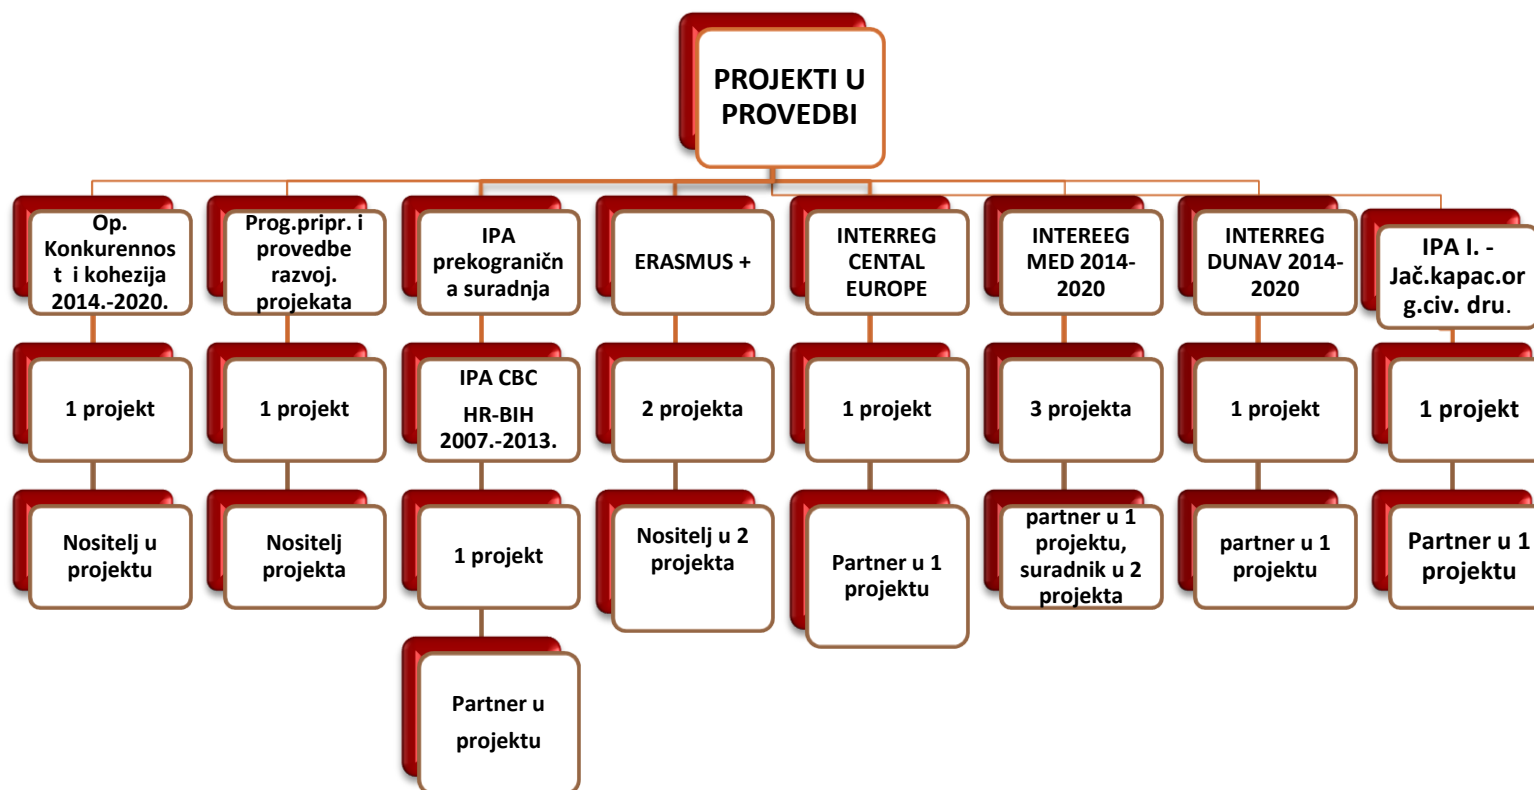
PROJEKTI U PROVEDBI

Op. Konkurennost i kohezija 2014.-2020.

1 projekt

Nositelj u projektu

Prog.pripr. i provedbe razvoj. projekata

1 projekt

Nositelj projekta

IPA prekogranična suradnja

IPA CBC HR-BIH 2007.-2013.

1 projekt

Partner u projektu

ERASMUS +

2 projekta

Nositelj u 2 projekta

INTERREG CENTAL EUROPE

1 projekt

Partner u 1 projektu

INTEREEG MED 2014-2020

3 projekta

partner u 1 projektu, suradnik u 2 projekta

INTERREG DUNAV 2014-2020

1 projekt

partner u 1 projektu

IPA I. - Jač.kapac.org.civ. dru.

1 projekt

Partner u 1 projektu